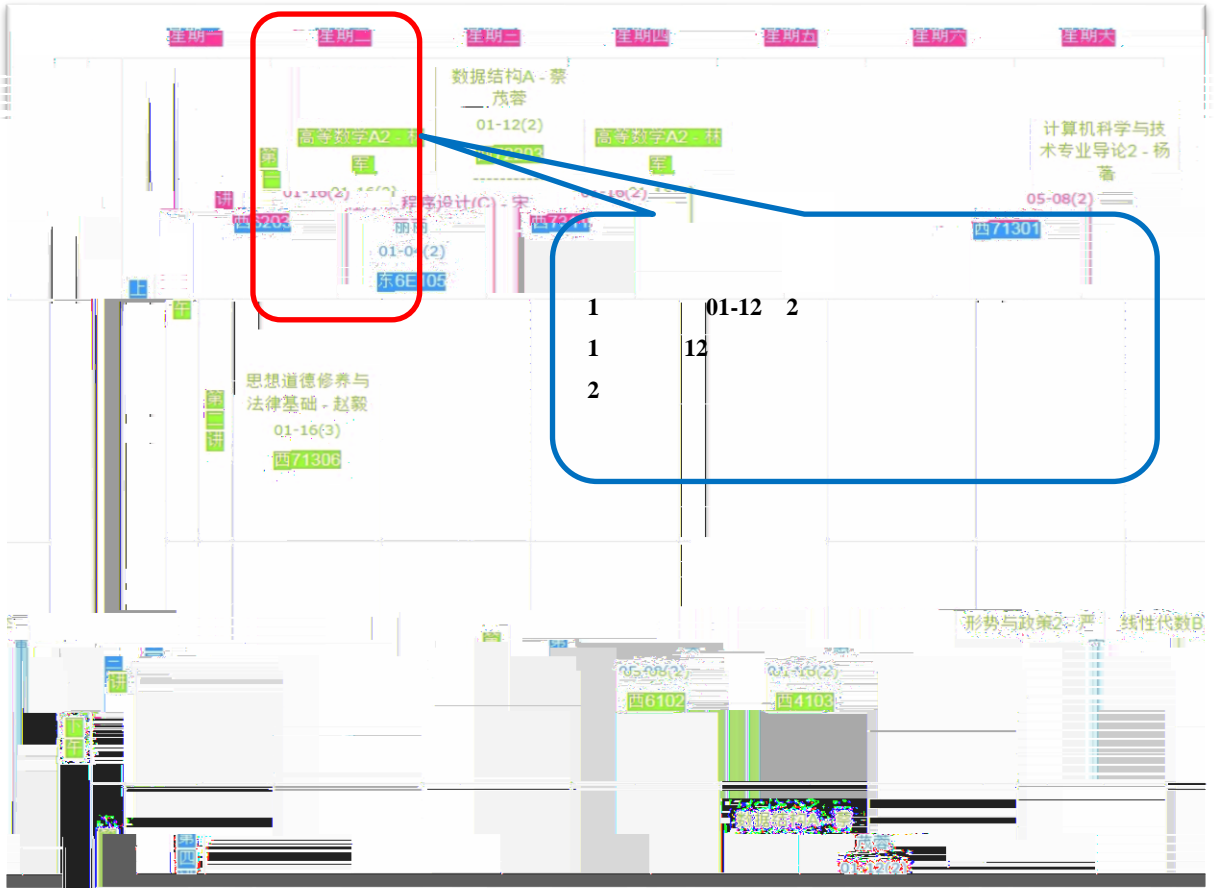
星期一 星期二 星期三 星期四 星期五 星期六 星期天

数据结构A - 蔡茂蓉
01-12(2)
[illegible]

第一讲

高等数学A2 - 林军
01-16(2) 16(2)
西6203

程序设计(C) - 宋丽丽
01-04(2)
东6E105

高等数学A2 - 林军
01-16(2)
西73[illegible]

计算机科学与技术专业导论2 - 杨蕾
05-08(2)
西71301

上午

1 01-12 2
1 12
2

第二讲

思想道德修养与法律基础 - 赵毅
01-16(3)
西71306

形势与政策2 - 严 线性代数B

第三讲

05-08(2)
西6102

01-16(2)
西4103

下午

数据结构A - 蔡茂蓉
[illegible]

第四讲